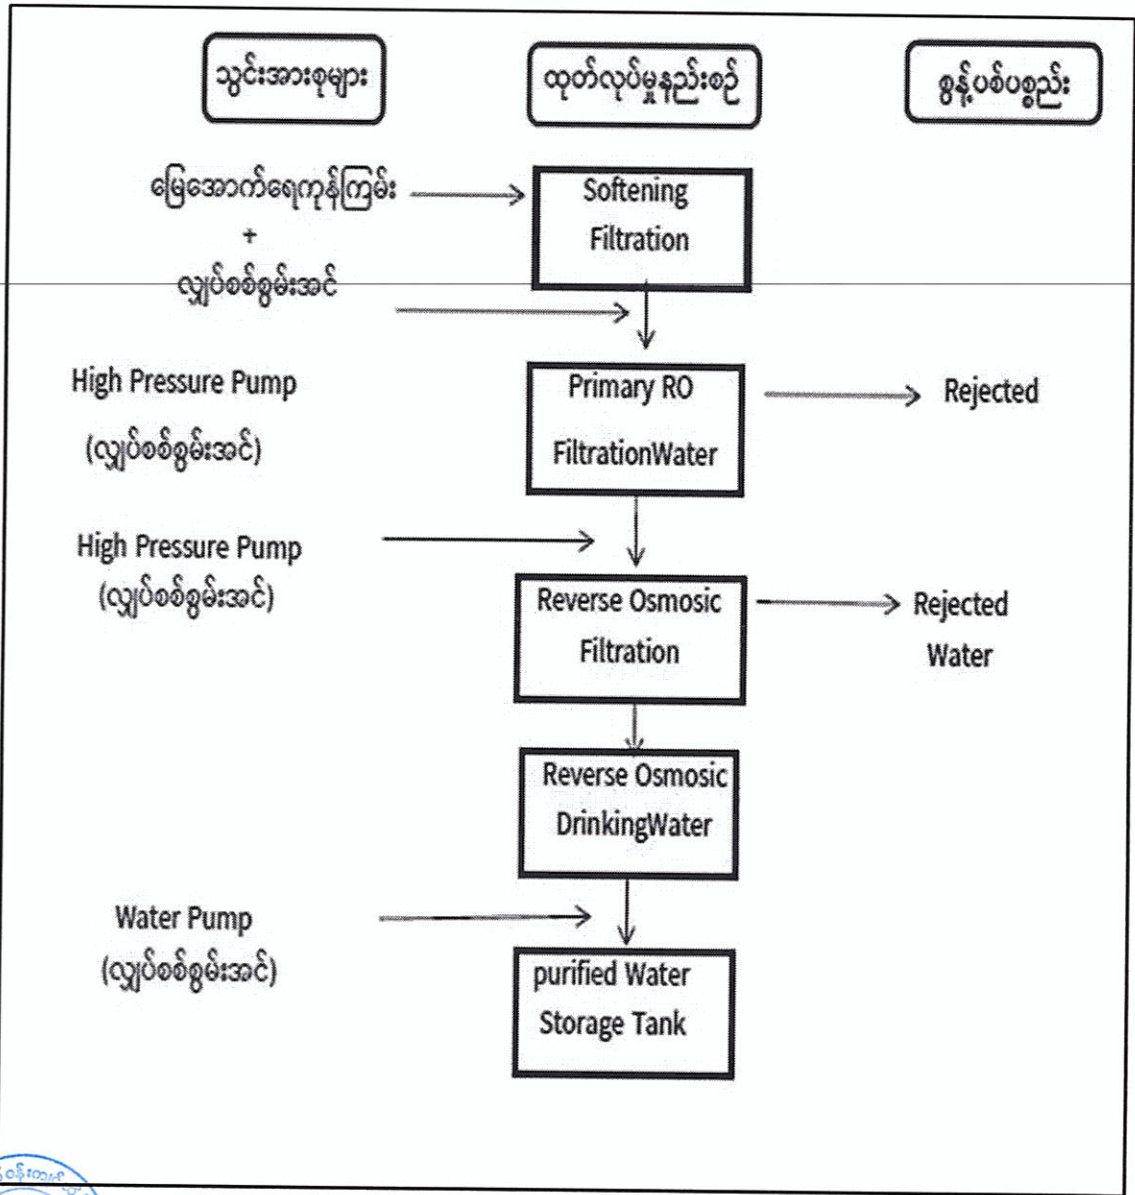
သွင်းအားစုများ

ထုတ်လုပ်မှုနည်းစဉ်

စွန့်ပစ်ပစ္စည်း

မြေအောက်ရေကုန်ကြမ်း
+
လျှပ်စစ်စွမ်းအင်

Softening Filtration

High Pressure Pump
(လျှပ်စစ်စွမ်းအင်)

Primary RO FiltrationWater

Rejected

High Pressure Pump
(လျှပ်စစ်စွမ်းအင်)

Reverse Osmosic Filtration

Rejected Water

Reverse Osmosic DrinkingWater

Water Pump
(လျှပ်စစ်စွမ်းအင်)

purified Water Storage Tank

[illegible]